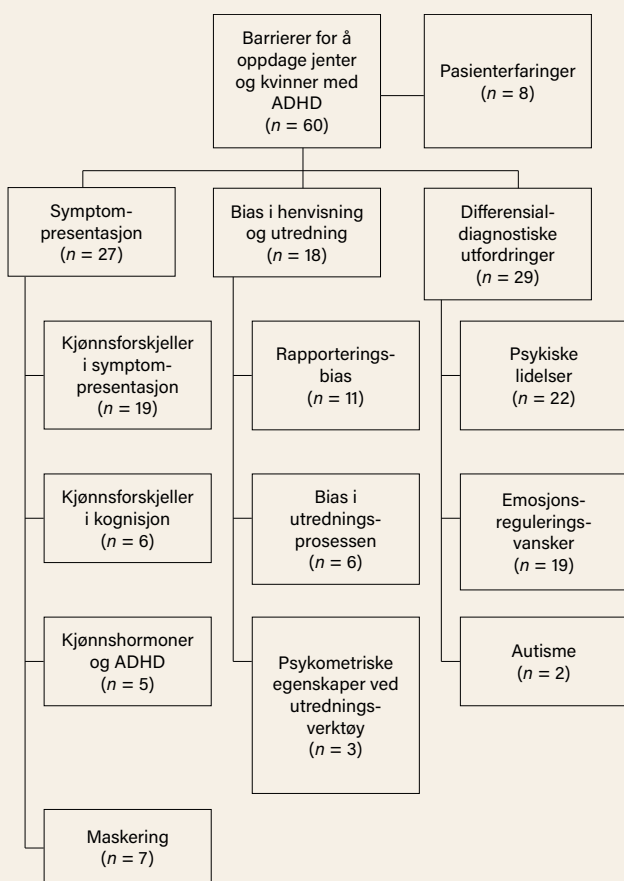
Barrierer for å oppdage jenter og kvinner med ADHD
($n = 60$)

Pasienterfaringer
($n = 8$)

Symptompresentasjon
($n = 27$)

Bias i henvisning og utredning
($n = 18$)

Differensialdiagnostiske utfordringer
($n = 29$)

Kjønnsforskjeller i symptompresentasjon
($n = 19$)

Kjønnsforskjeller i kognisjon
($n = 6$)

Kjønnshormoner og ADHD
($n = 5$)

Maskering
($n = 7$)

Rapporteringsbias
($n = 11$)

Bias i utredningsprosessen
($n = 6$)

Psykometriske egenskaper ved utredningsverktøy
($n = 3$)

Psykiske lidelser
($n = 22$)

Emosjonsreguleringsvansker
($n = 19$)

Autisme
($n = 2$)